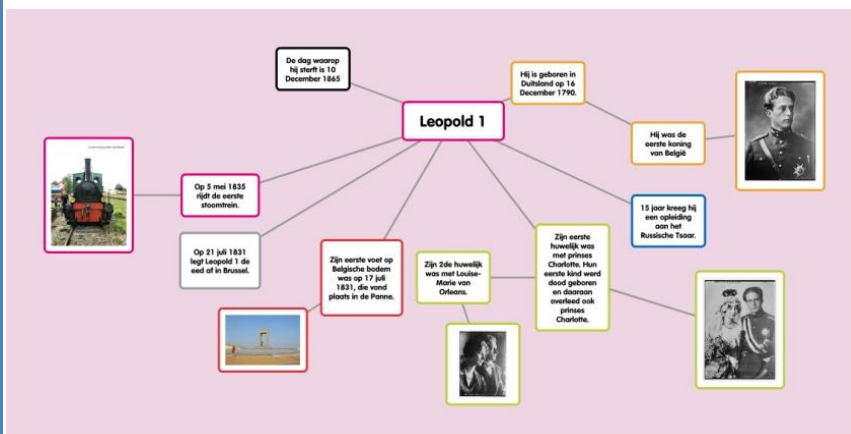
Leopold 1

De dag waarop hij sterft is 10 December 1865

Hij is geboren in Duitsland op 16 December 1790.

Hij was de eerste koning van België

15 jaar kreeg hij een opleiding aan het Russische Tsaar.

Zijn eerste huwelijk was met prinses Charlotte. Hun eerste kind werd dood geboren en daaraan overleed ook prinses Charlotte.

Zijn 2de huwelijk was met Louise-Marie van Orleans.

Zijn eerste voet op Belgische bodem was op 17 juli 1831, die vond plaats in de Panne.

Op 21 juli 1831 legt Leopold 1 de eed af in Brussel.

Op 5 mei 1835 rijdt de eerste stoomtrein.